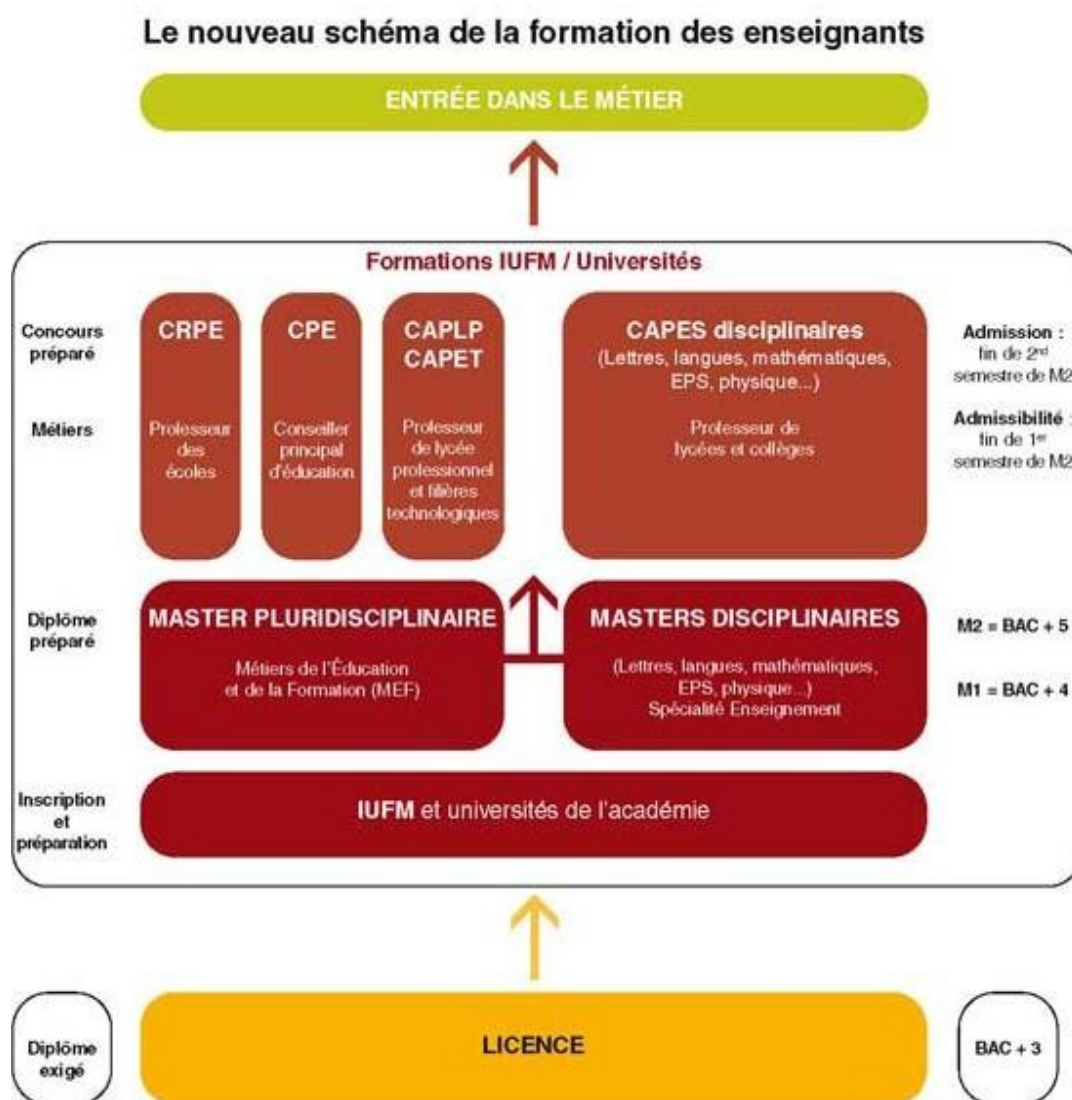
Le nouveau schéma de la formation des enseignants

ENTRÉE DANS LE MÉTIER

Formations IUFM / Universités

Concours préparé

Métiers

CRPE

Professeur des écoles

CPE

Conseiller principal d'éducation

CAPLP
CAPET

Professeur de lycée professionnel et filières technologiques

CAPES disciplinaires
(Lettres, langues, mathématiques, EPS, physique...)

Professeur de lycées et collèges

Admission : fin de 2$^{nd}$ semestre de M2

Admissibilité : fin de 1$^{er}$ semestre de M2

Diplôme préparé

MASTER PLURIDISCIPLINAIRE
Métiers de l'Éducation et de la Formation (MEF)

MASTERS DISCIPLINAIRES
(Lettres, langues, mathématiques, EPS, physique...)
Spécialité Enseignement

M2 = BAC + 5

M1 = BAC + 4

Inscription et préparation

IUFM et universités de l'académie

Diplôme exigé

LICENCE

BAC + 3